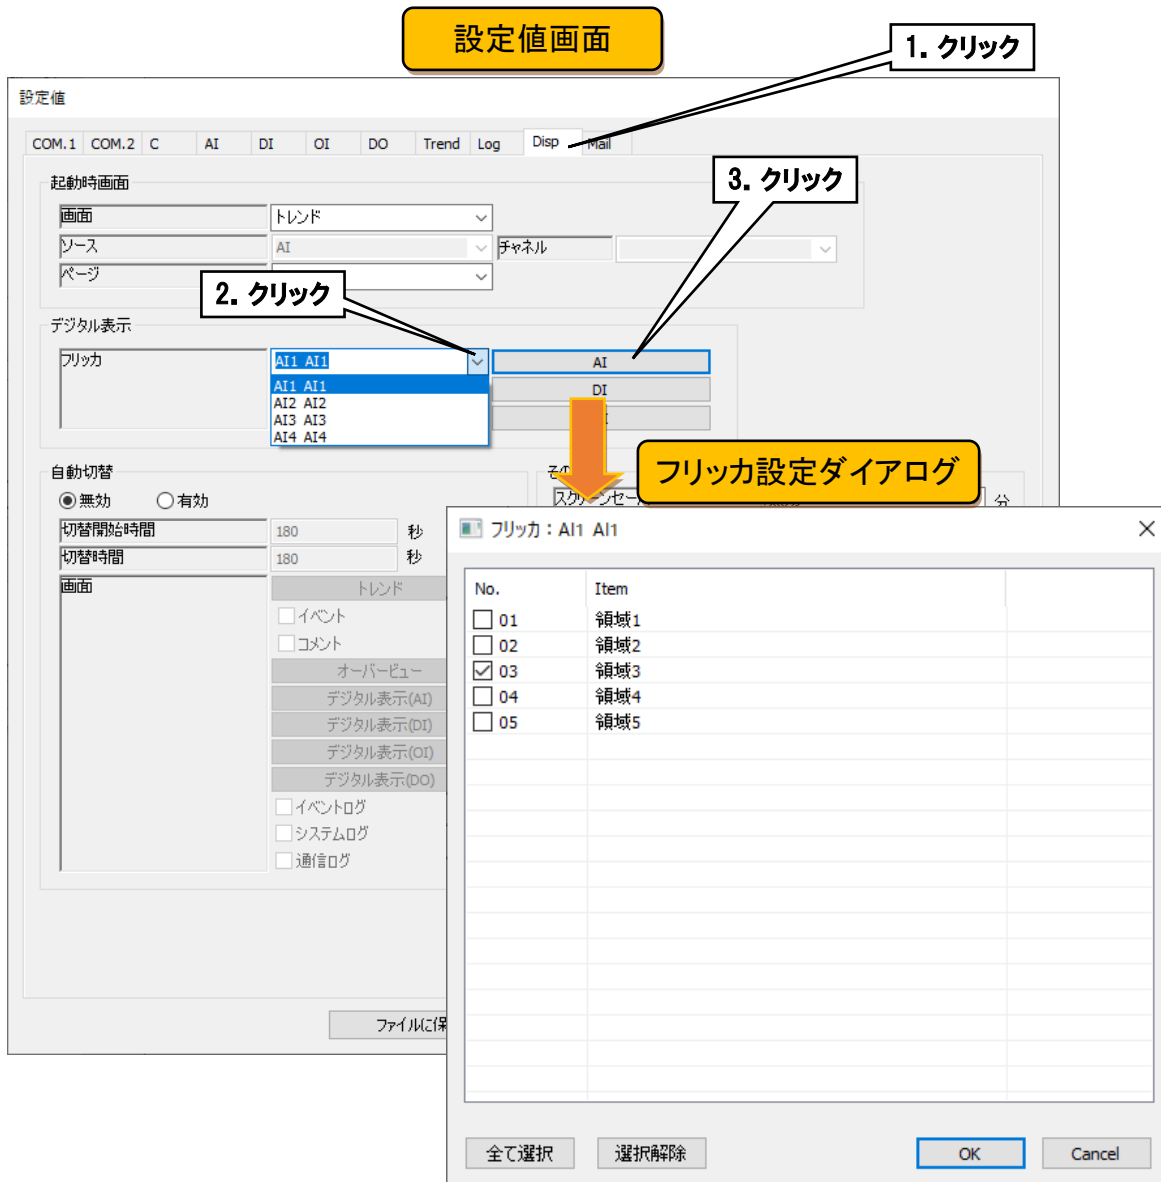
設定値画面

1. クリック

設定値

COM.1 COM.2 C AI DI OI DO Trend Log Disp Mail

起動時画面

画面 トレンド

ソース AI チャネル

ページ

2. クリック

3. クリック

デジタル表示

フリッカ AI1 AI1 AI

AI1 AI1
AI2 AI2
AI3 AI3
AI4 AI4

DI

自動切替

◉無効 ○有効

切替開始時間 180 秒

切替時間 180 秒

画面 トレンド

イベント

コメント

オーバービュー

デジタル表示(AI)

デジタル表示(DI)

デジタル表示(OI)

デジタル表示(DO)

イベントログ

システムログ

通信ログ

ファイルに保

その

スクリーンセー

分

フリッカ設定ダイアログ

フリッカ : AI1 AI1

| No. | Item |
|---|---|
| ☐ 01 | 領域1 |
| ☐ 02 | 領域2 |
| ☑ 03 | 領域3 |
| ☐ 04 | 領域4 |
| ☐ 05 | 領域5 |

全て選択 選択解除 OK Cancel